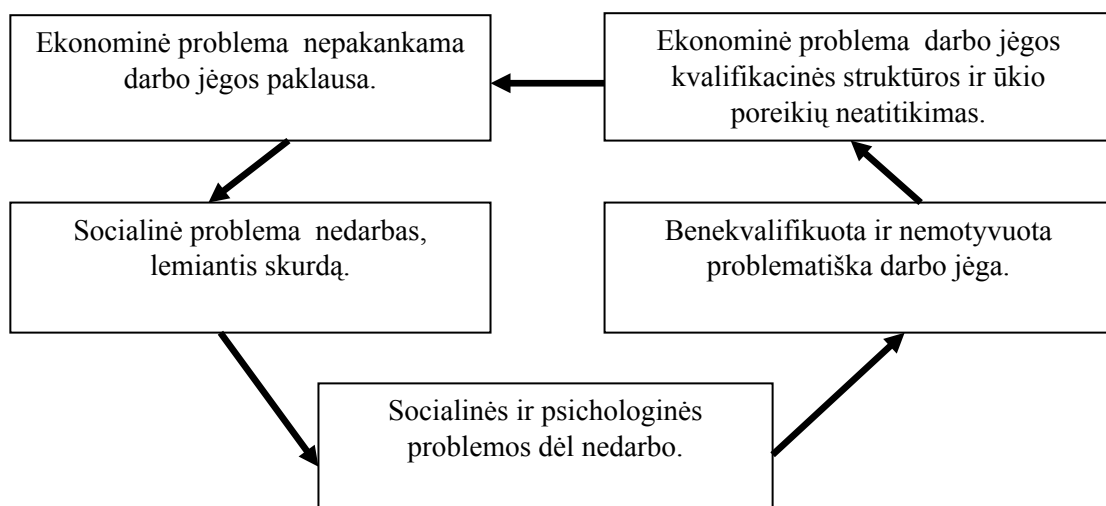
Ekonominė problema nepakankama darbo jėgos paklausa.

Ekonominė problema darbo jėgos kvalifikacinės struktūros ir ūkio poreikių neatitikimas.

Socialinė problema nedarbas, lemiantis skurdą.

Benekvalifikuota ir nemotyvuota problematiška darbo jėga.

Socialinės ir psichologinės problemos dėl nedarbo.